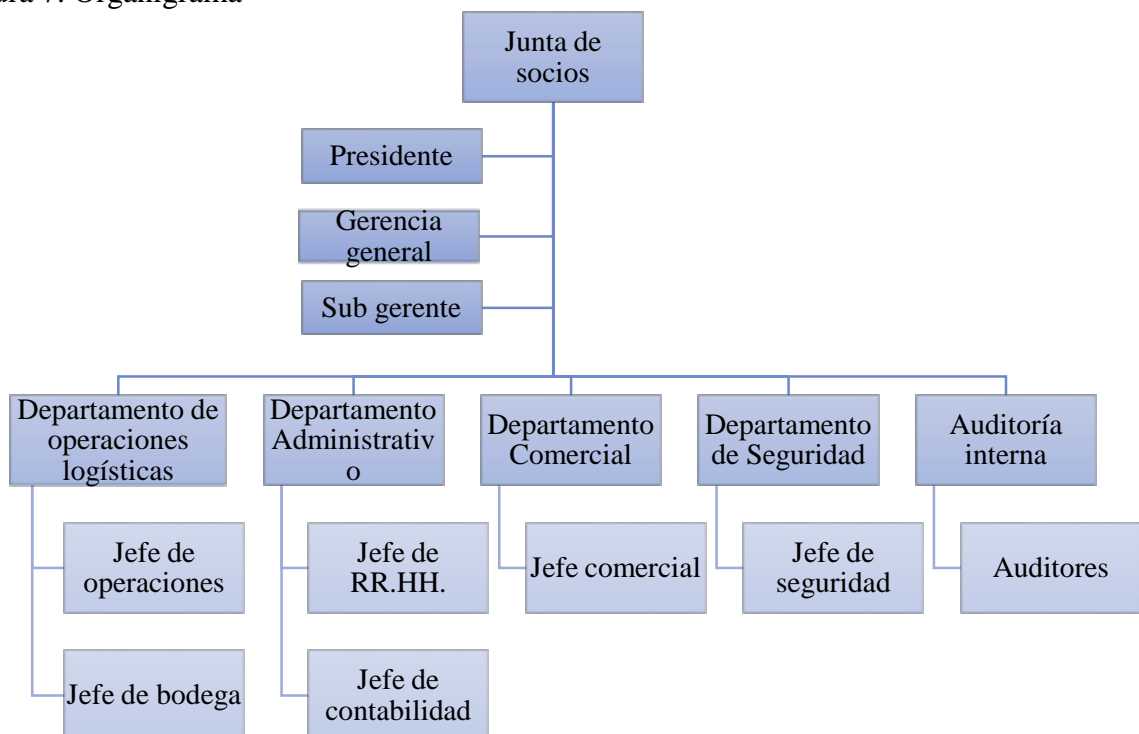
ura 7. Organigrama

Junta de socios

Presidente

Gerencia general

Sub gerente

Departamento de operaciones logísticas

Jefe de operaciones

Jefe de bodega

Departamento Administrativ o

Jefe de RR.HH.

Jefe de contabilidad

Departamento Comercial

Jefe comercial

Departamento de Seguridad

Jefe de seguridad

Auditoría interna

Auditores